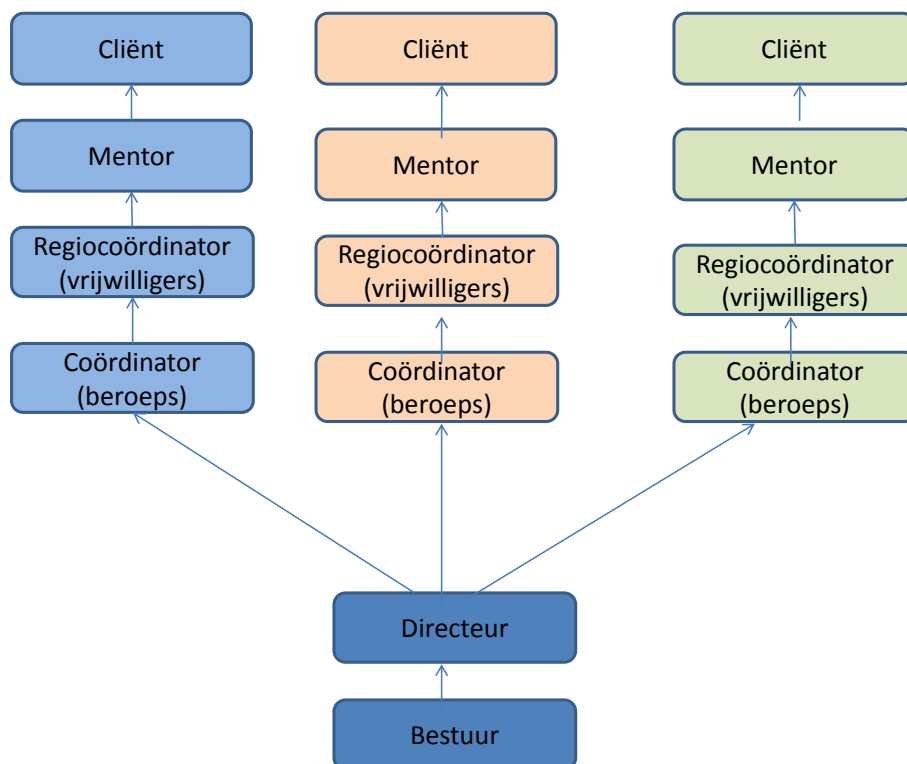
Cliënt

Mentor

Regiocoördinator (vrijwilligers)

Coördinator (beroeps)

Cliënt

Mentor

Regiocoördinator (vrijwilligers)

Coördinator (beroeps)

Cliënt

Mentor

Regiocoördinator (vrijwilligers)

Coördinator (beroeps)

Directeur

Bestuur